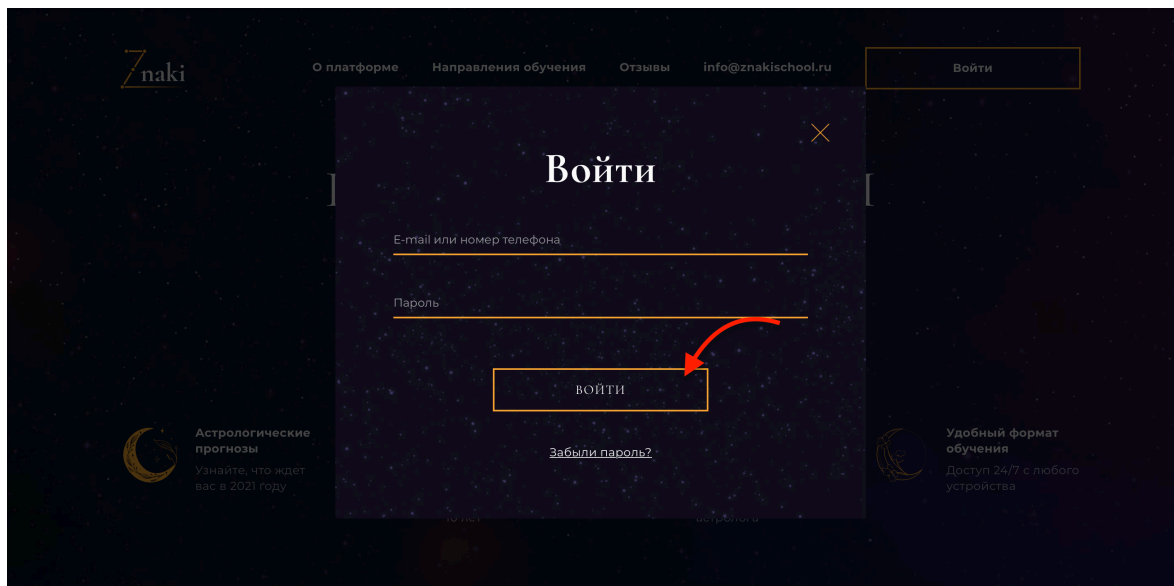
Znaki

О платформе   Направления обучения   Отзывы   info@znakischool.ru   Войти

Войти

E-mail или номер телефона

Пароль

ВОЙТИ

Забыли пароль?

Астрологические прогнозы
Узнайте, что ждет вас в 2021 году

Удобный формат обучения
Доступ 24/7 с любого устройства

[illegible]   астролога